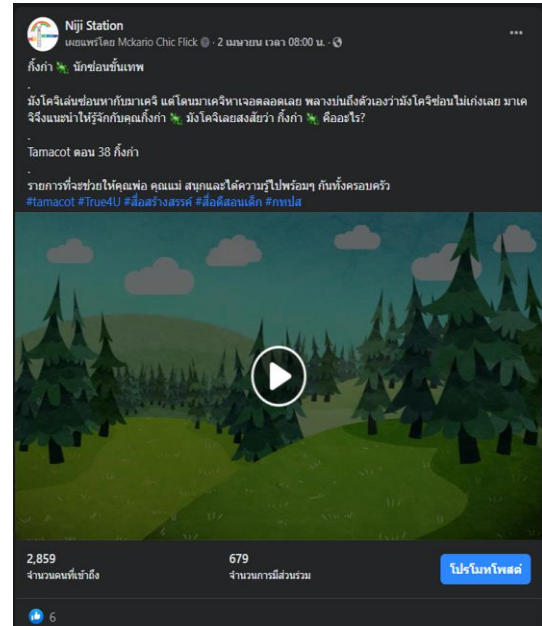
Niji Station
เผยแพร่โดย Mckario Chic Flick · 2 เมษายน เวลา 08:00 น. ·

กิ้งก่า 🦎 นักซ่อนชั้นเทพ
.
มังโกะเล่นซ่อนหากับมาเครุ แต่โดนมาเครุหาเจอตลอดเลย พลางบ่นถึงตัวเองว่ามังโกะซ่อนไม่เก่งเลย มาเครุจึงแนะนำให้รู้จักกับคุณกิ้งก่า 🦎 มังโกะเลยสงสัยว่า กิ้งก่า 🦎 คืออะไร?
.
Tamacot ตอน 38 กิ้งก่า
.
รายการที่จะช่วยให้คุณพ่อ คุณแม่ สนุกและได้ความรู้ไปพร้อมๆ กันทั้งครอบครัว
#tamacot #True4U #สื่อสร้างสรรค์ #สื่อดีสอนเด็ก #กทปส

2,859
จำนวนคนที่เข้าถึง

679
จำนวนการมีส่วนร่วม

โปรโมทโพสต์

6